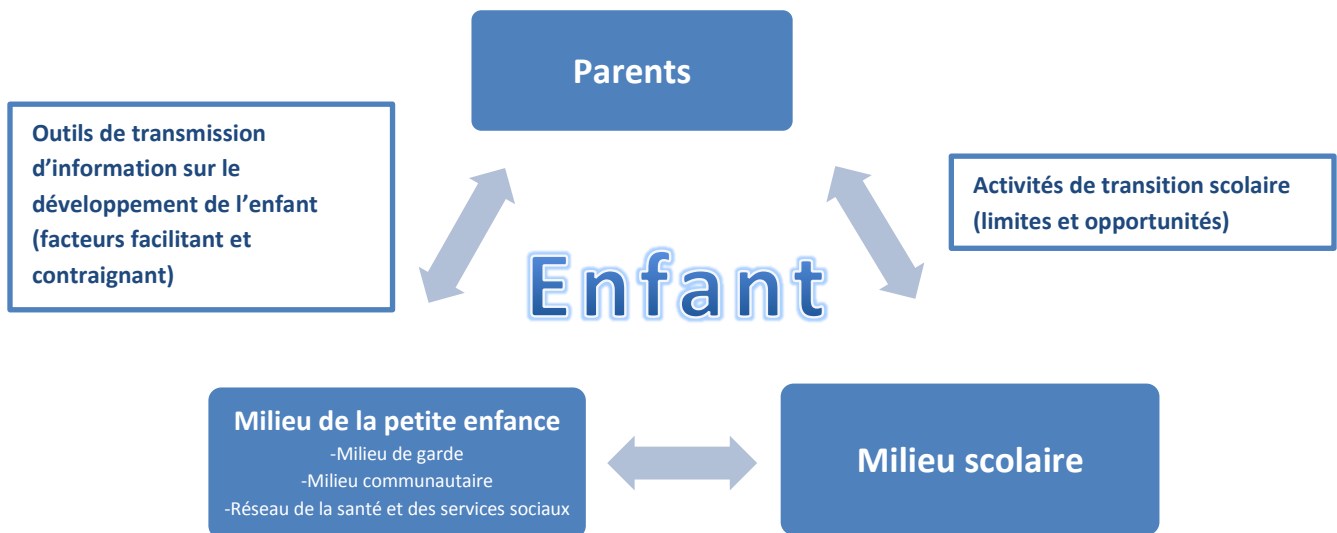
Parents

Outils de transmission d’information sur le développement de l’enfant (facteurs facilitant et contraignant)

Activités de transition scolaire (limites et opportunités)

Enfant

Milieu de la petite enfance
-Milieu de garde
-Milieu communautaire
-Réseau de la santé et des services sociaux

Milieu scolaire